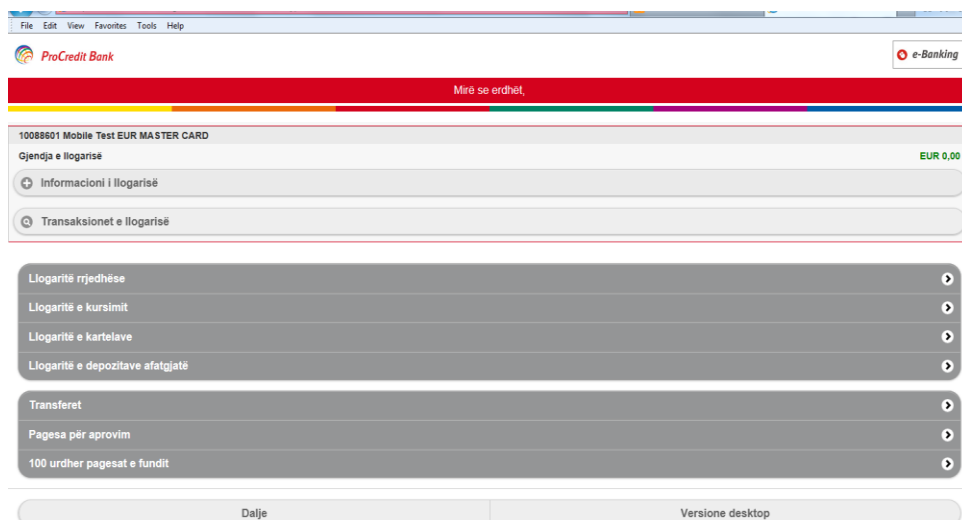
File Edit View Favorites Tools Help

ProCredit Bank

e-Banking

Mirë se erdhët,

10088601 Mobile Test EUR MASTER CARD

Gjendja e llogarisë

EUR 0,00

Informacioni i llogarisë

Transaksionet e llogarisë

Llogaritë rrjedhëse

Llogaritë e kursimit

Llogaritë e kartelave

Llogaritë e depozitave afatgjatë

Transferet

Pagesa për aprovim

100 urdher pagesat e fundit

Dalje

Versione desktop